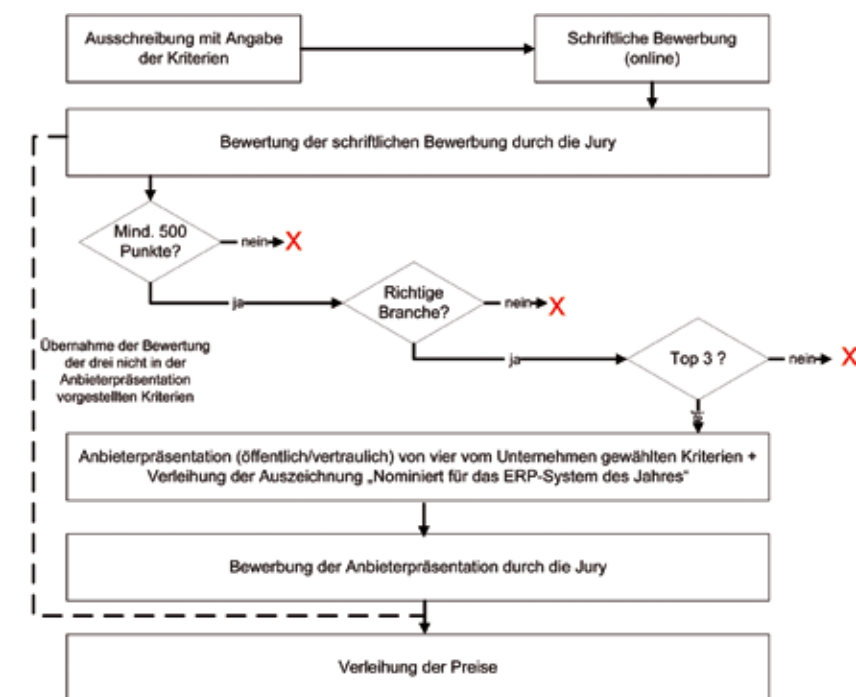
Ausschreibung mit Angabe der Kriterien

Schriftliche Bewerbung (online)

Bewertung der schriftlichen Bewerbung durch die Jury

Mind. 500 Punkte?

nein

X

ja

Richtige Branche?

nein

X

Übernahme der Bewertung der drei nicht in der Anbieterpräsentation vorgestellten Kriterien

ja

Top 3 ?

nein

X

ja

Anbieterpräsentation (öffentlich/vertraulich) von vier vom Unternehmen gewählten Kriterien + Verleihung der Auszeichnung „Nominiert für das ERP-System des Jahres"

Bewerbung der Anbieterpräsentation durch die Jury

Verleihung der Preise